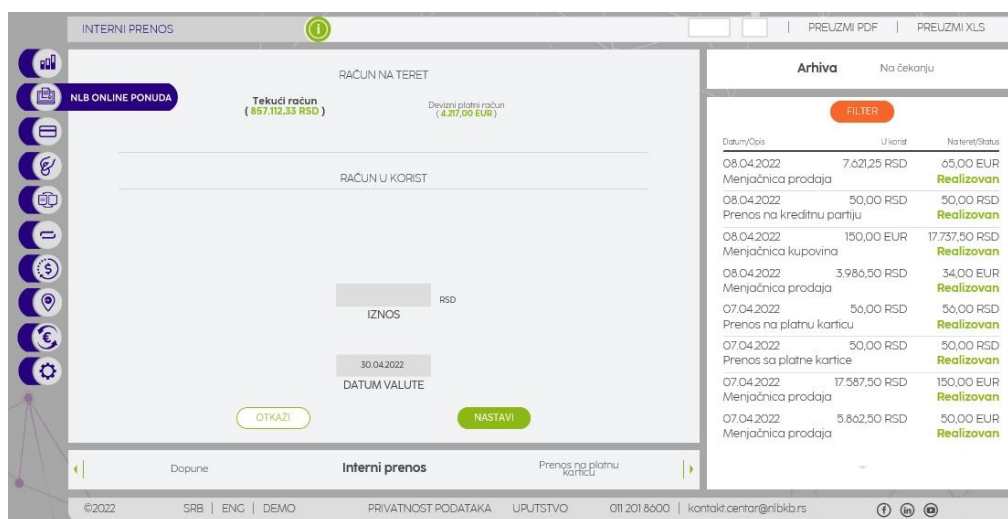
INTERNI PRENOS

PREUZMI PDF | PREUZMI XLS

NLB ONLINE PONUDA

RAČUN NA TERET

Tekući račun
( 857.112,33 RSD )

Devizni platni račun
( 4.217,00 EUR )

RAČUN U KORIST

RSD

IZNOS

30.04.2022

DATUM VALUTE

OTKAŽI

NASTAVI

Dopune

Interni prenos

Prenos na platnu karticu

Arhiva

Na čekanju

FILTER

| Datum/Opis | U korist | Na teret/Status |
|---|---|---|
| 08.04.2022 Menjačnica prodaja | 7.621,25 RSD | 65,00 EUR Realizovan |
| 08.04.2022 Prenos na kreditnu partiju | 50,00 RSD | 50,00 RSD Realizovan |
| 08.04.2022 Menjačnica kupovina | 150,00 EUR | 17.737,50 RSD Realizovan |
| 08.04.2022 Menjačnica prodaja | 3.986,50 RSD | 34,00 EUR Realizovan |
| 07.04.2022 Prenos na platnu karticu | 56,00 RSD | 56,00 RSD Realizovan |
| 07.04.2022 Prenos sa platne kartice | 50,00 RSD | 50,00 RSD Realizovan |
| 07.04.2022 Menjačnica prodaja | 17.587,50 RSD | 150,00 EUR Realizovan |
| 07.04.2022 Menjačnica prodaja | 5.862,50 RSD | 50,00 EUR Realizovan |

©2022 SRB | ENG | DEMO PRIVATNOST PODATAKA UPUTSTVO 011 201 8600 | kontakt.centar@nlbkb.rs